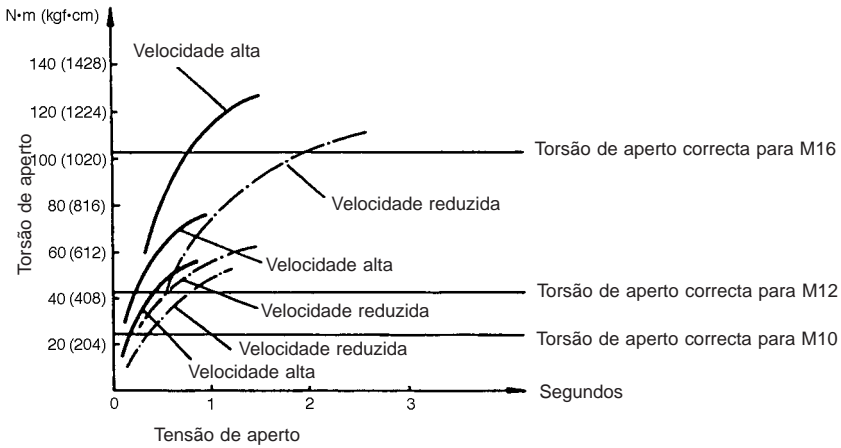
N•m (kgf•cm)

Velocidade alta

140 (1428)

120 (1224)

Torsão de aperto

100 (1020)

Torsão de aperto correcta para M16

Velocidade reduzida

80 (816)

60 (612)

Velocidade alta

40 (408)

Torsão de aperto correcta para M12

Velocidade reduzida

20 (204)

Torsão de aperto correcta para M10

Velocidade reduzida

Velocidade alta

Segundos

0

1

2

3

Tensão de aperto